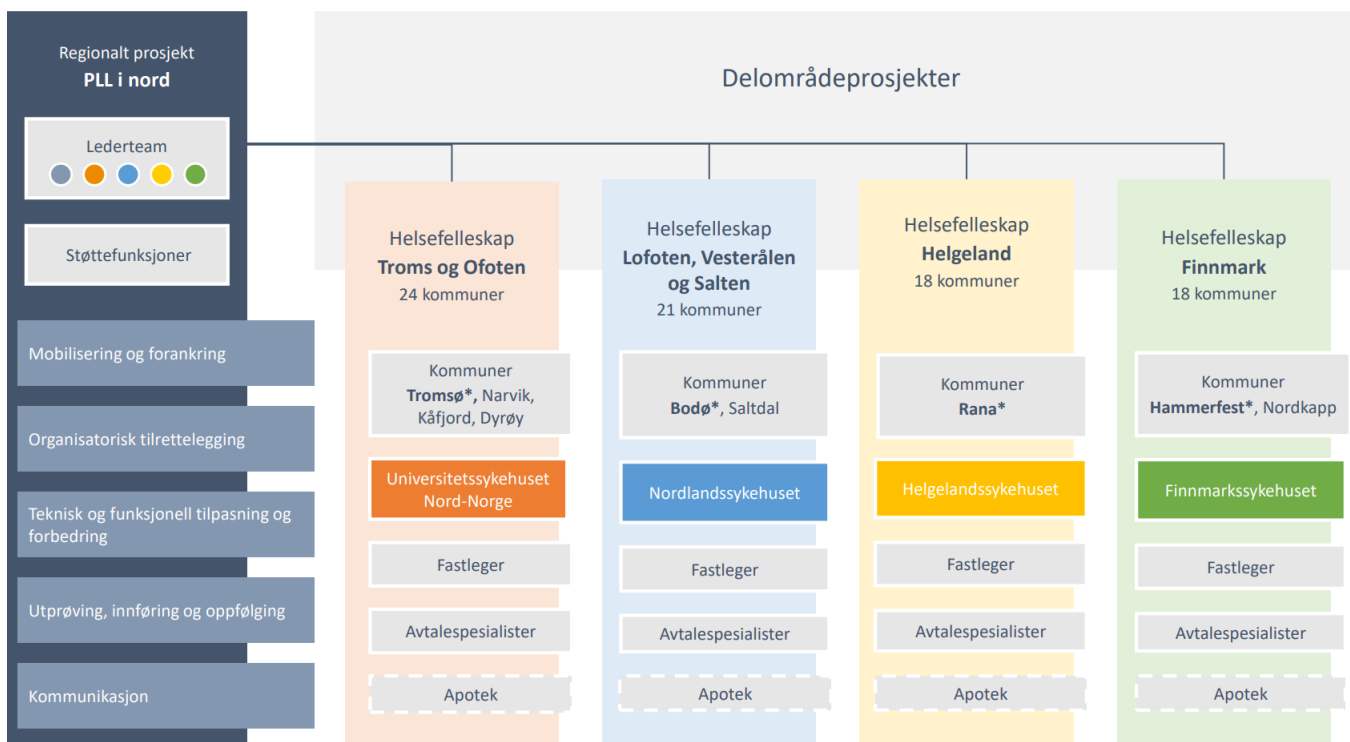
Regionalt prosjekt
**PLL i nord**

Lederteam

Støttefunksjoner

Mobilisering og forankring

Organisatorisk tilrettelegging

Teknisk og funksjonell tilpasning og forbedring

Utprøving, innføring og oppfølging

Kommunikasjon

Delområdeprosjekter

Helsefelleskap
**Troms og Ofoten**
24 kommuner

Kommuner
**Tromsø\***, Narvik, Kåfjord, Dyrøy

Universitetssykehuset Nord-Norge

Fastleger

Avtalespesialister

Apotek

Helsefelleskap
**Lofoten, Vesterålen og Salten**
21 kommuner

Kommuner
**Bodø\***, Saltdal

Nordlandssykehuset

Fastleger

Avtalespesialister

Apotek

Helsefelleskap
**Helgeland**
18 kommuner

Kommuner
**Rana\***

Helgelandssykehuset

Fastleger

Avtalespesialister

Apotek

Helsefelleskap
**Finnmark**
18 kommuner

Kommuner
**Hammerfest\***, Nordkapp

Finnmarkssykehuset

Fastleger

Avtalespesialister

Apotek